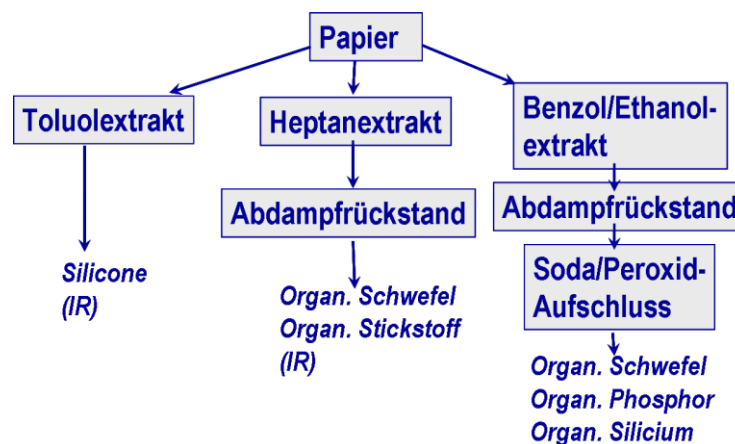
Papier

Toluolextrakt

Silicone
(IR)

Heptanextrakt

Abdampfrückstand

Organ. Schwefel
Organ. Stickstoff
(IR)

Benzol/Ethanolextrakt

Abdampfrückstand

Soda/Peroxid-Aufschluss

Organ. Schwefel
Organ. Phosphor
Organ. Silicium